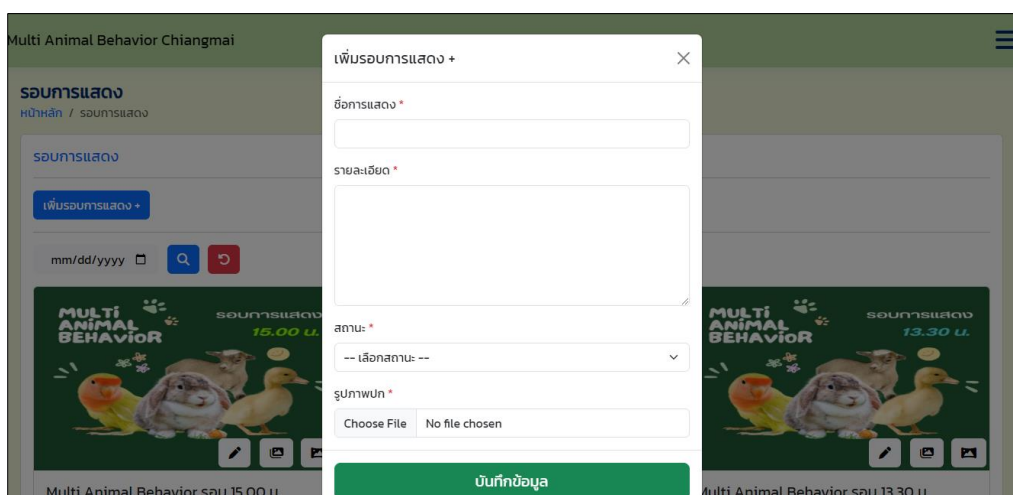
Multi Animal Behavior Chiangmai

รอบการแสดง
หน้าหลัก / รอบการแสดง

รอบการแสดง

เพิ่มรอบการแสดง +

mm/dd/yyyy

MULTI ANIMAL BEHAVIOR
รอบการแสดง
15.00 น.

MULTI ANIMAL BEHAVIOR
รอบการแสดง
13.30 น.

Multi Animal Behavior รอบ 15.00 น.

Multi Animal Behavior รอบ 13.30 น.

เพิ่มรอบการแสดง +

ชื่อการแสดง *

รายละเอียด *

สถานะ *

-- เลือกสถานะ --

รูปภาพปก *

Choose File No file chosen

บันทึกข้อมูล